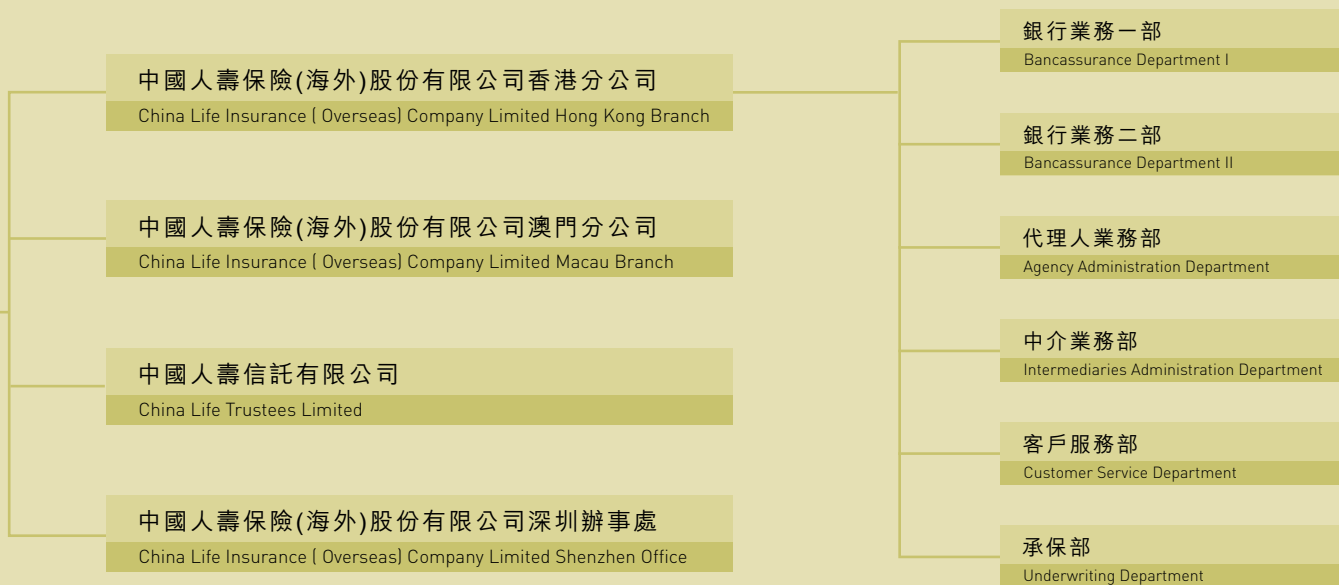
中國人壽保險(海外)股份有限公司香港分公司
China Life Insurance ( Overseas) Company Limited Hong Kong Branch

中國人壽保險(海外)股份有限公司澳門分公司
China Life Insurance ( Overseas) Company Limited Macau Branch

中國人壽信託有限公司
China Life Trustees Limited

中國人壽保險(海外)股份有限公司深圳辦事處
China Life Insurance ( Overseas) Company Limited Shenzhen Office

銀行業務一部
Bancassurance Department I

銀行業務二部
Bancassurance Department II

代理人業務部
Agency Administration Department

中介業務部
Intermediaries Administration Department

客戶服務部
Customer Service Department

承保部
Underwriting Department